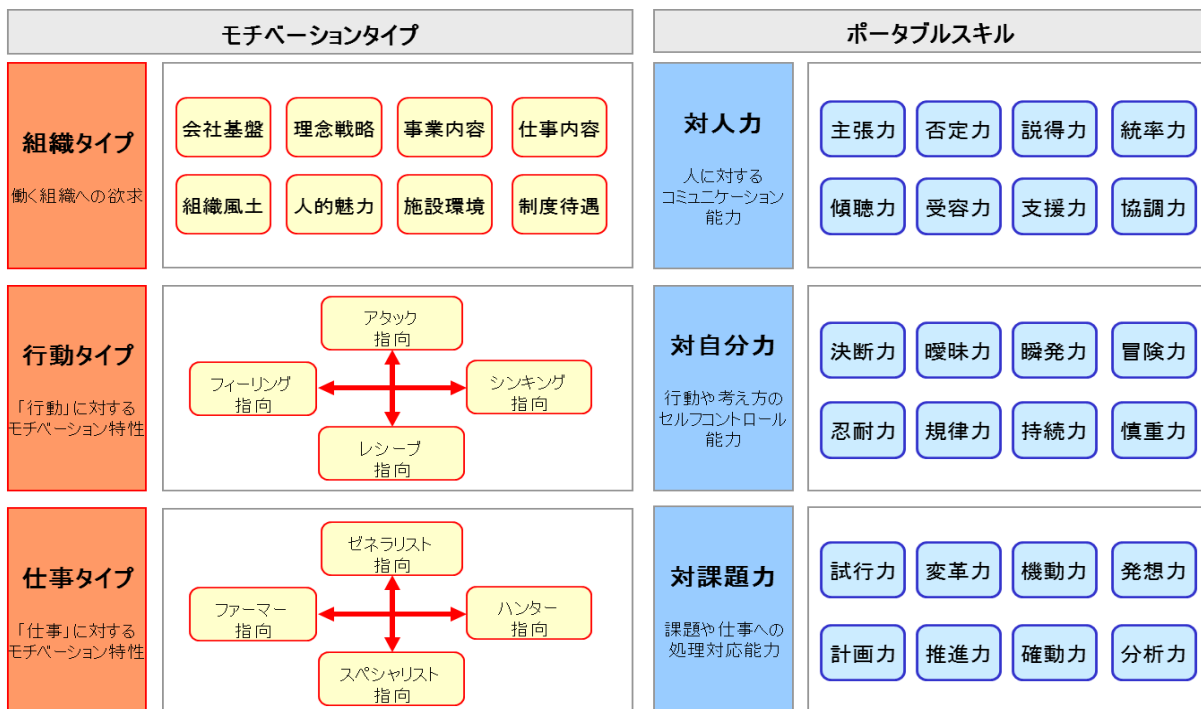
モチベーションタイプ

組織タイプ

働く組織への欲求

会社基盤
理念戦略
事業内容
仕事内容
組織風土
人的魅力
施設環境
制度待遇

行動タイプ

「行動」に対するモチベーション特性

アタック指向
フィーリング指向
シンキング指向
レシーブ指向

仕事タイプ

「仕事」に対するモチベーション特性

ゼネラリスト指向
ファーマー指向
ハンター指向
スペシャリスト指向

ポータブルスキル

対人力

人に対するコミュニケーション能力

主張力
否定力
説得力
統率力
傾聴力
受容力
支援力
協調力

対自分力

行動や考え方のセルフコントロール能力

決断力
曖昧力
瞬発力
冒険力
忍耐力
規律力
持続力
慎重力

対課題力

課題や仕事への処理対応能力

試行力
変革力
機動力
発想力
計画力
推進力
確動力
分析力